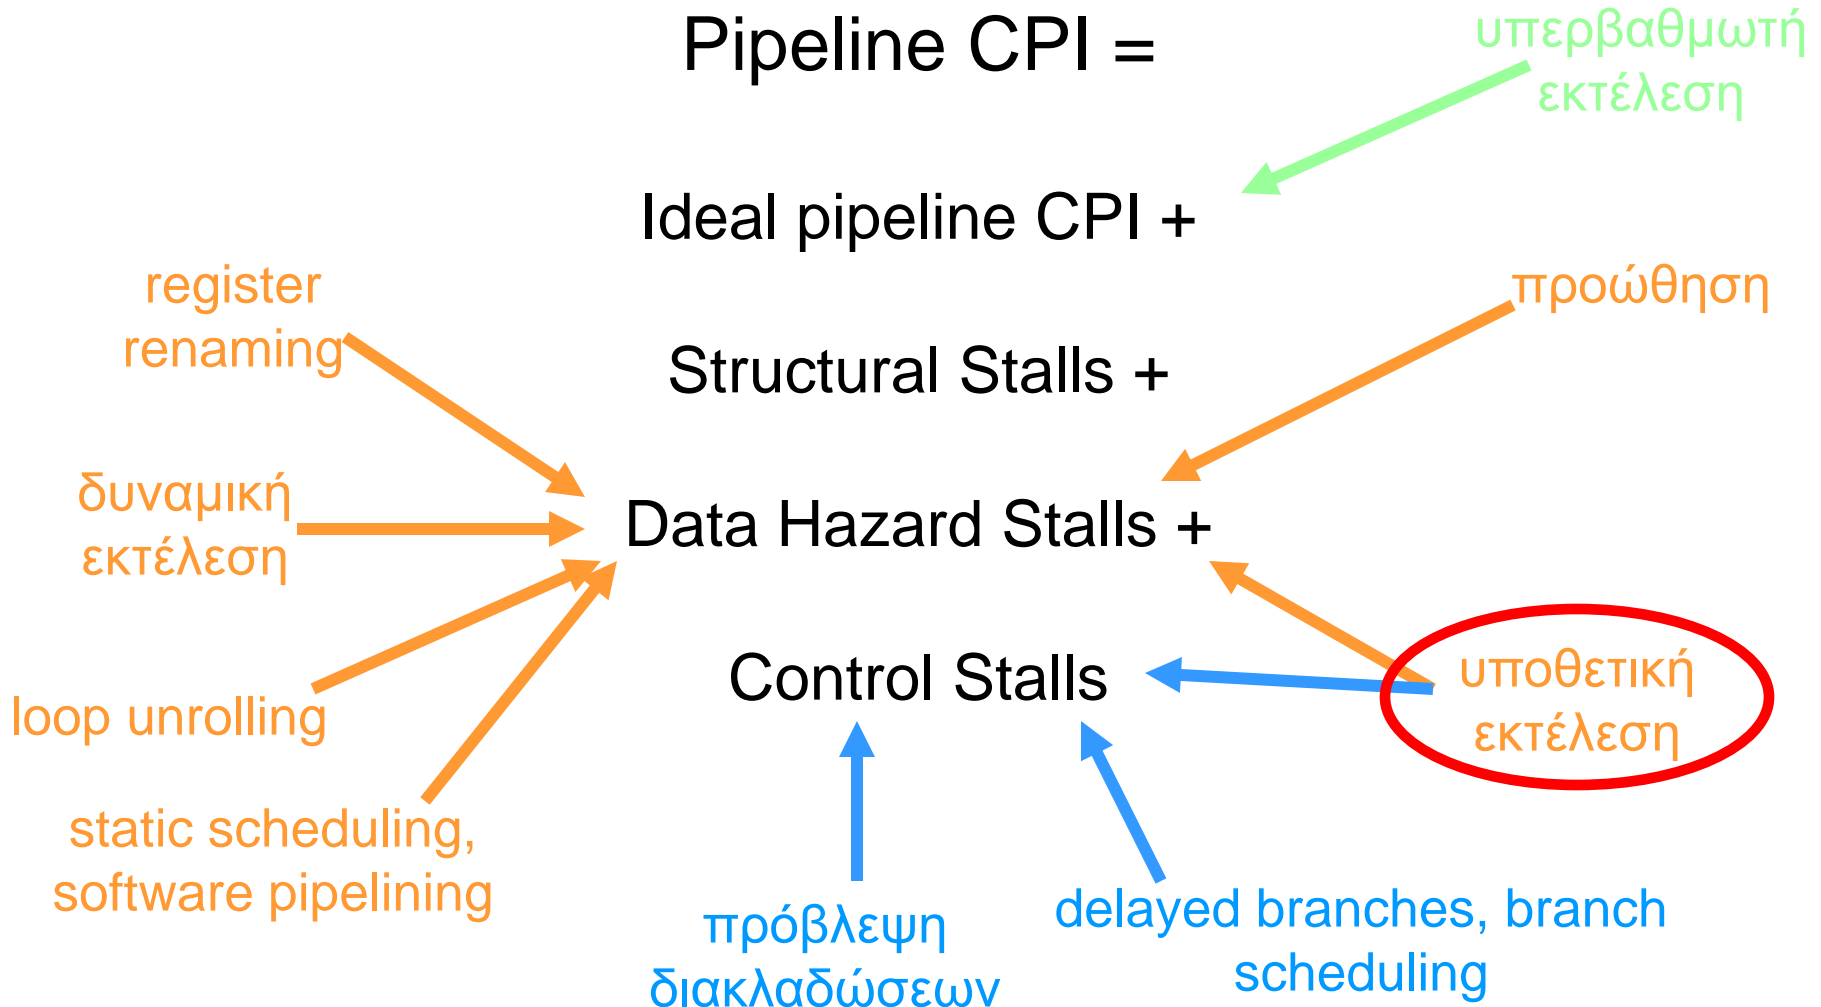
Pipeline CPI =

υπερβαθμωτή εκτέλεση

Ideal pipeline CPI +

register renaming

προώθηση

Structural Stalls +

δυναμική εκτέλεση

Data Hazard Stalls +

loop unrolling

Control Stalls

υποθετική εκτέλεση

static scheduling, software pipelining

πρόβλεψη διακλαδώσεων

delayed branches, branch scheduling